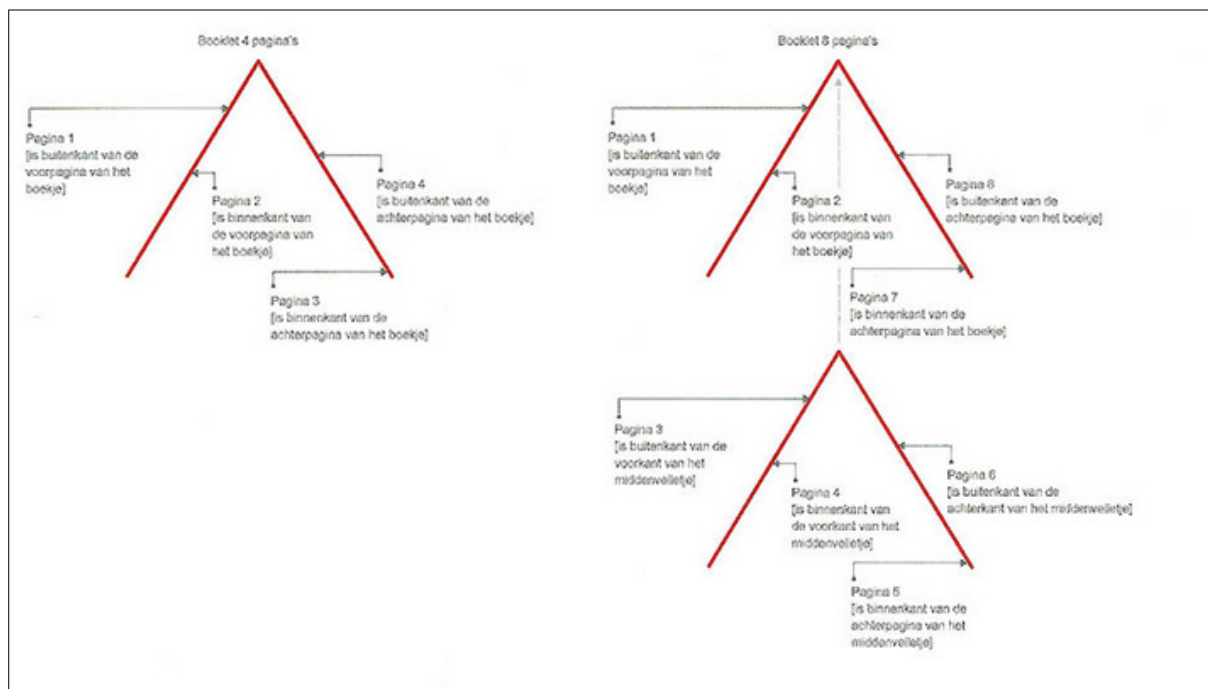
Booklet 4 pagina's

Pagina 1
[is buitenkant van de voorpagina van het boekje]

Pagina 2
[is binnenkant van de voorpagina van het boekje]

Pagina 4
[is buitenkant van de achterpagina van het boekje]

Pagina 3
[is binnenkant van de achterpagina van het boekje]

Booklet 8 pagina's

Pagina 1
[is buitenkant van de voorpagina van het boekje]

Pagina 2
[is binnenkant van de voorpagina van het boekje]

Pagina 8
[is buitenkant van de achterpagina van het boekje]

Pagina 7
[is binnenkant van de achterpagina van het boekje]

Pagina 3
[is buitenkant van de voorkant van het middenvelletje]

Pagina 4
[is binnenkant van de voorkant van het middenvelletje]

Pagina 6
[is buitenkant van de achterkant van het middenvelletje]

Pagina 5
[is binnenkant van de achterpagina van het middenvelletje]